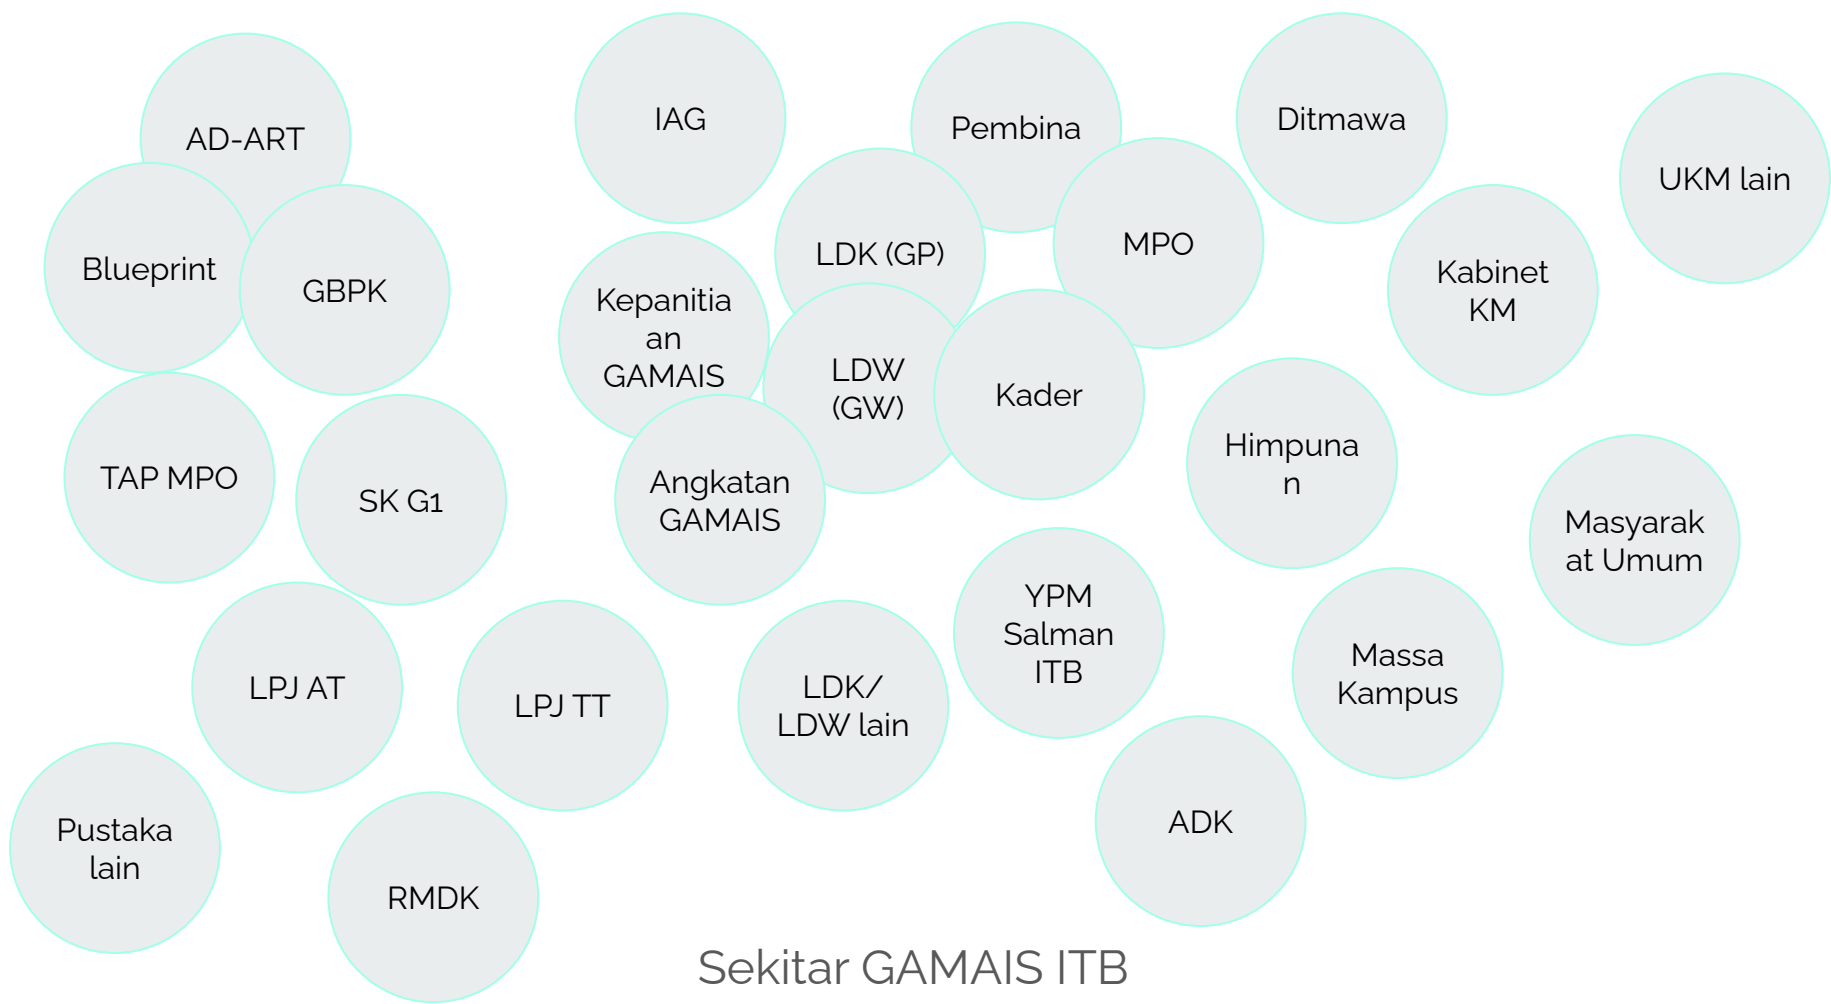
AD-ART

Blueprint

GBPK

TAP MPO

SK G1

LPJ AT

LPJ TT

Pustaka lain

RMDK

IAG

Kepanitia an GAMAIS

Angkatan GAMAIS

LDK (GP)

LDW (GW)

Pembina

MPO

Kader

LDK/ LDW lain

YPM Salman ITB

ADK

Ditmawa

Kabinet KM

Himpuna n

Massa Kampus

UKM lain

Masyarak at Umum

Sekitar GAMAIS ITB